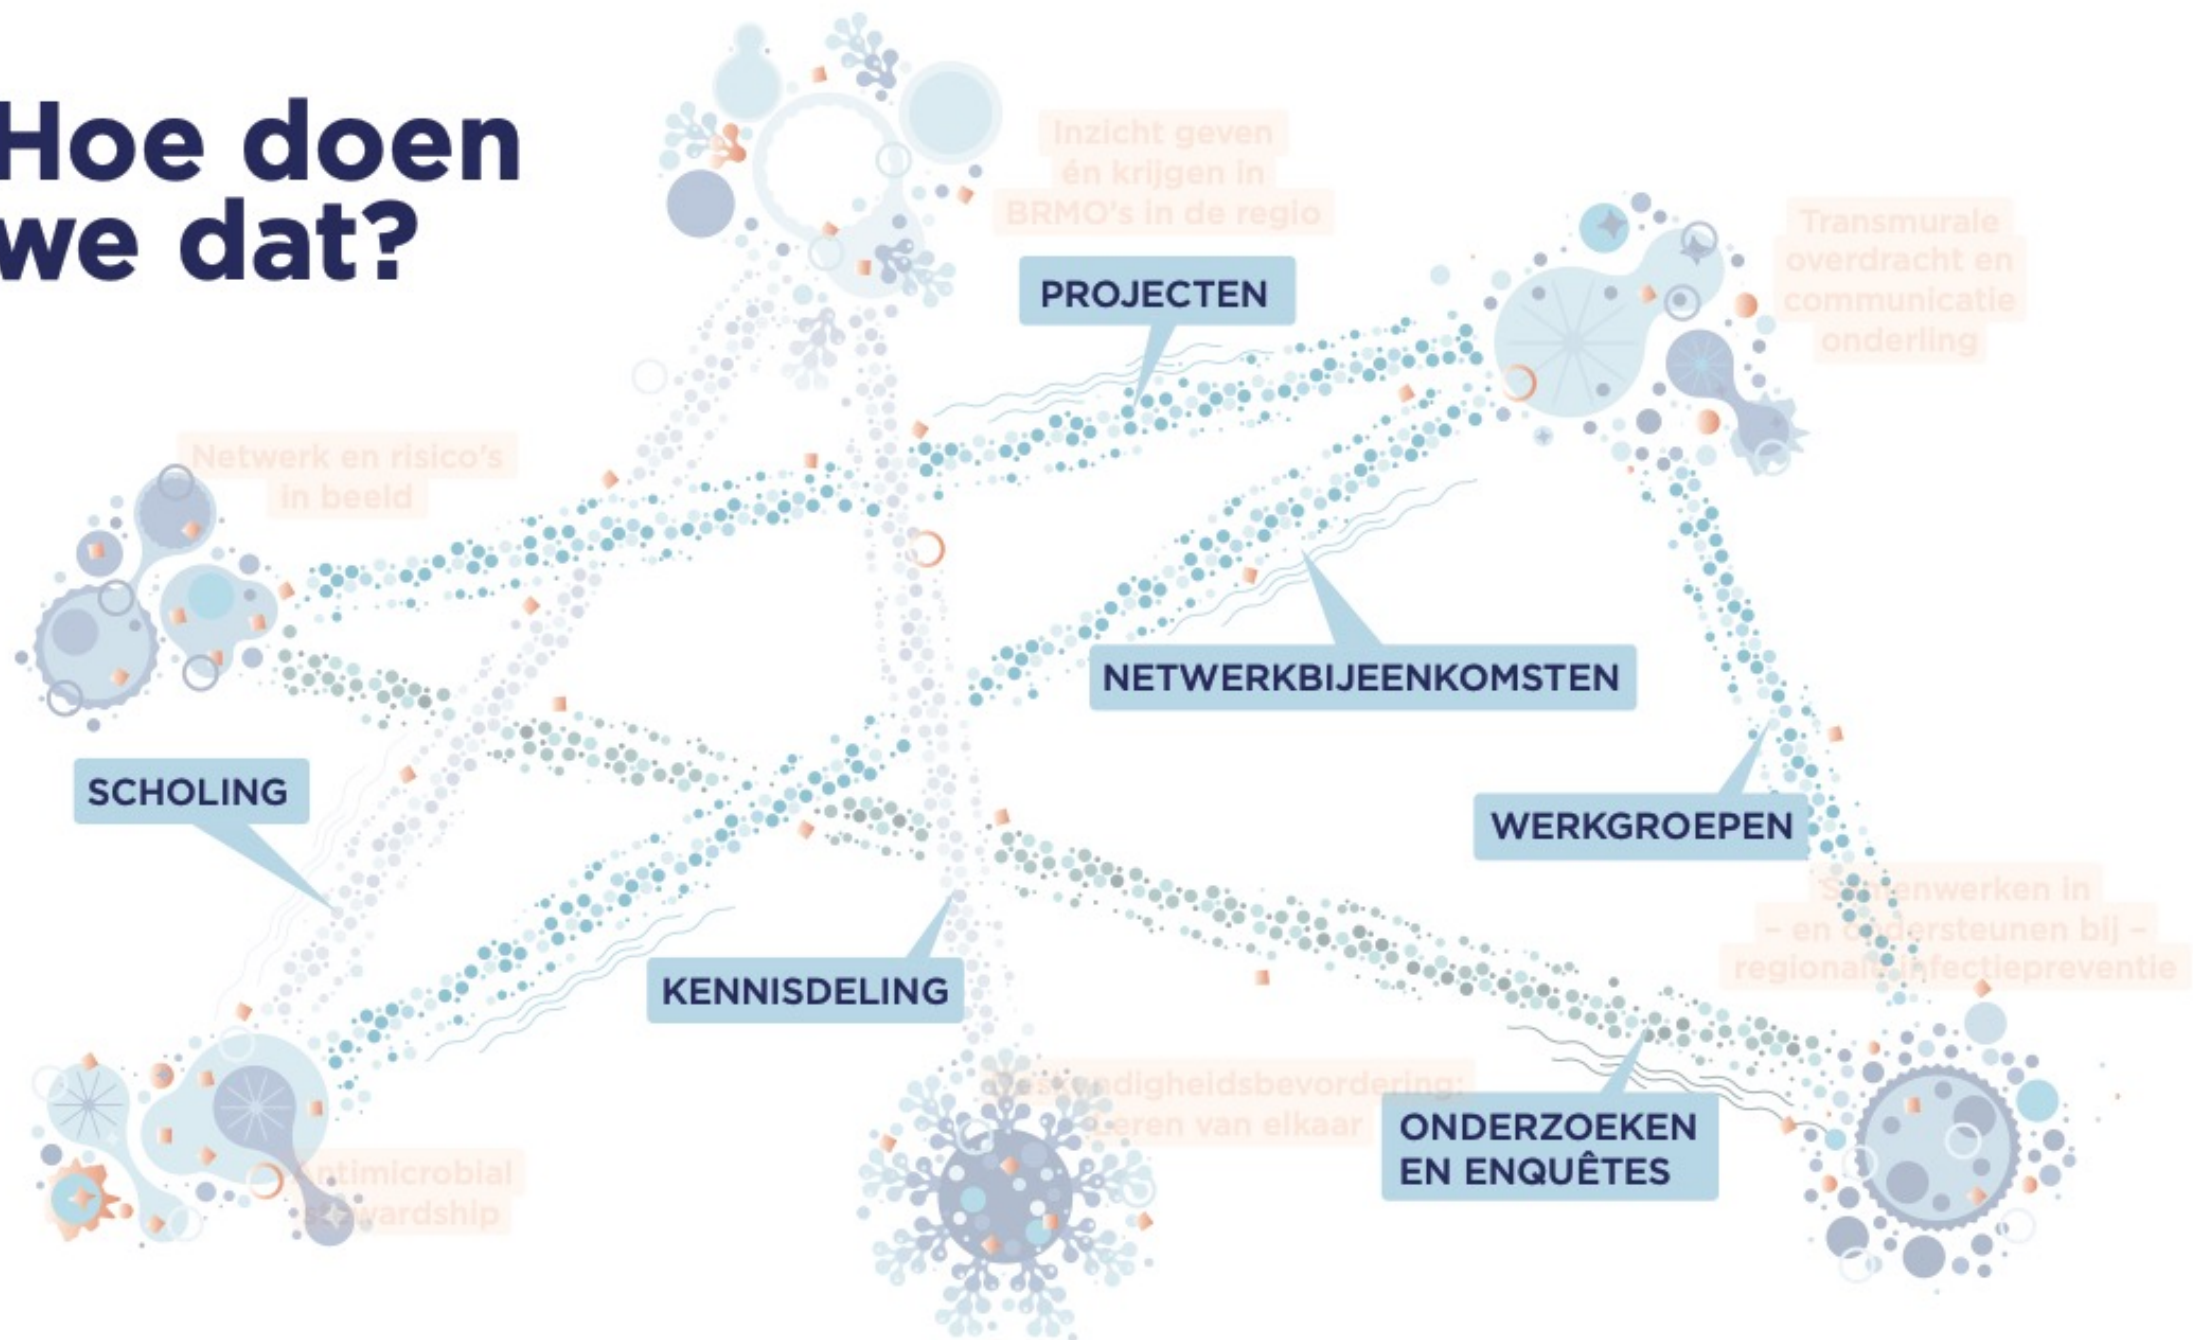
Hoe doen we dat?

Inzicht geven én krijgen in BRMO's in de regio

PROJECTEN

Transmurale overdracht en communicatie onderling

Netwerk en risico's in beeld

NETWERKBIJEENKOMSTEN

SCHOLING

WERKGROEPEN

Samenwerken in – en ondersteunen bij – regionale infectiepreventie

KENNISDELING

Deskundigheidsbevordering: leren van elkaar

ONDERZOEKEN EN ENQUÊTES

Antimicrobial stewardship